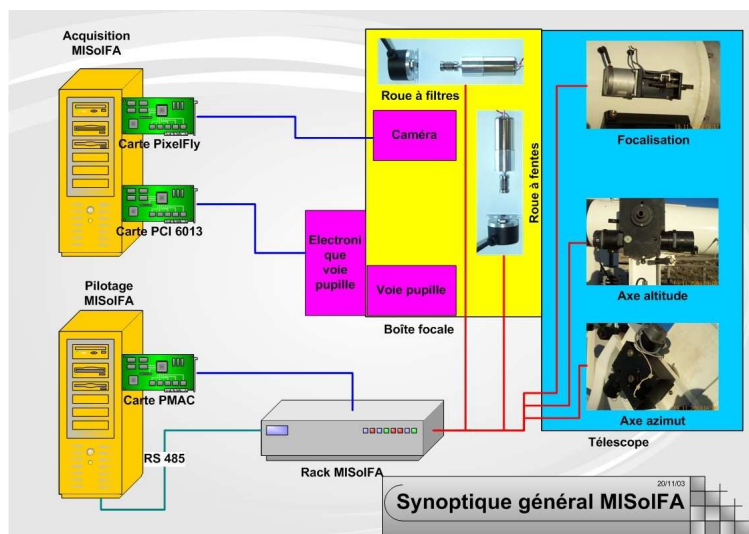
Acquisition MISolFA

Carte PixelFly

Carte PCI 6013

Pilotage MISolFA

Carte PMAC

RS 485

Rack MISolFA

Roue à filtres

Caméra

Roue à fentes

Electronique voie pupille

Voie pupille

Boîte focale

Focalisation

Axe altitude

Axe azimut

Télescope

20/11/03

Synoptique général MISolFA